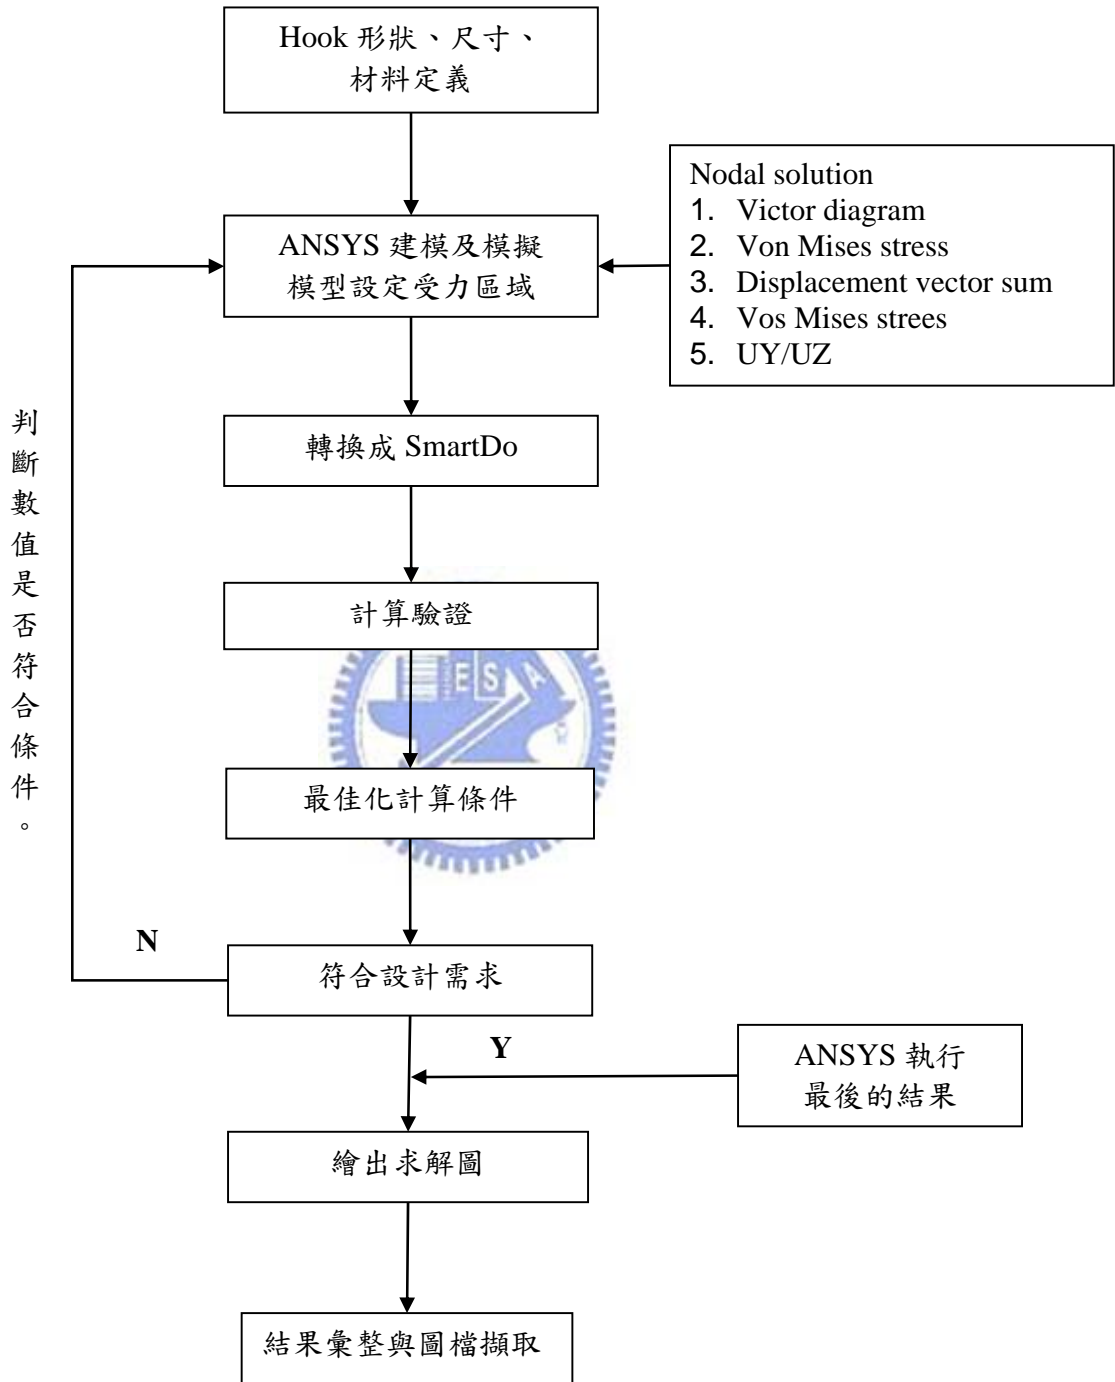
Hook 形狀、尺寸、
材料定義

Nodal solution
1. Victor diagram
2. Von Mises stress
3. Displacement vector sum
4. Vos Mises strees
5. UY/UZ

ANSYS 建模及模擬
模型設定受力區域

判斷數值是否符合條件。

轉換成 SmartDo

計算驗證

最佳化計算條件

N

符合設計需求

Y

ANSYS 執行
最後的結果

繪出求解圖

結果彙整與圖檔擷取